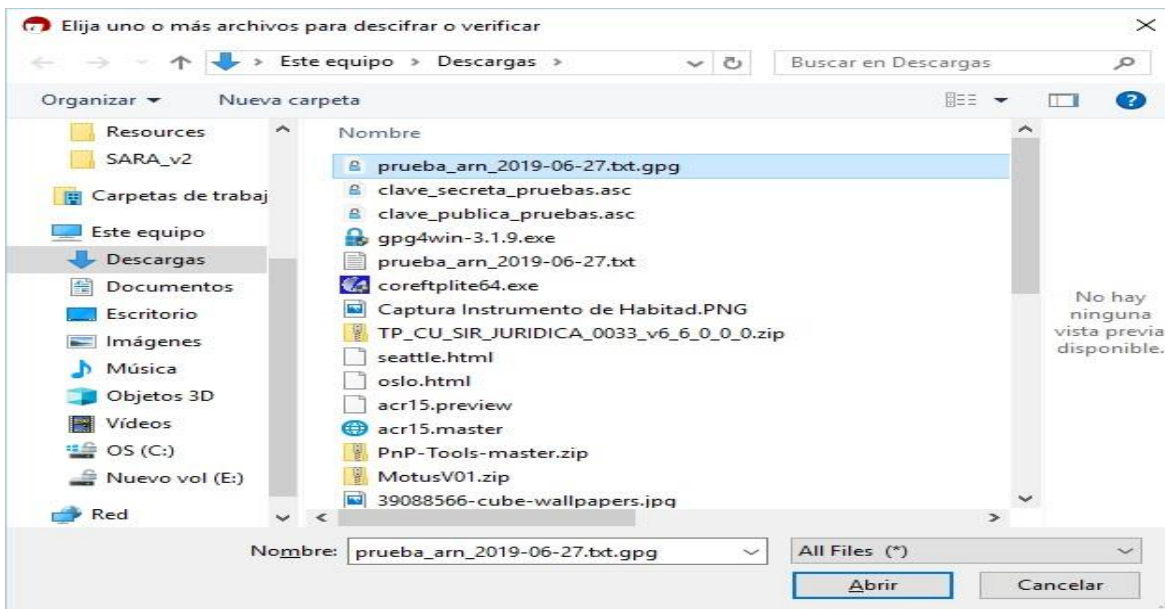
Elija uno o más archivos para descifrar o verificar

Este equipo > Descargas >

Buscar en Descargas

Organizar ▾ Nueva carpeta

Resources
SARA_v2
Carpetas de trabaj
Este equipo
Descargas
Documentos
Escritorio
Imágenes
Música
Objetos 3D
Vídeos
OS (C:)
Nuevo vol (E:)
Red

Nombre
prueba_arn_2019-06-27.txt.gpg
clave_secreta_pruebas.asc
clave_publica_pruebas.asc
gpg4win-3.1.9.exe
prueba_arn_2019-06-27.txt
coreftplite64.exe
Captura Instrumento de Habitad.PNG
TP_CU_SIR_JURIDICA_0033_v6_6_0_0_0.zip
seattle.html
oslo.html
acr15.preview
acr15.master
PnP-Tools-master.zip
MotusV01.zip
39088566-cube-wallpapers.jpg

No hay ninguna vista previa disponible.

Nombre: prueba_arn_2019-06-27.txt.gpg

All Files (*)

Abrir

Cancelar